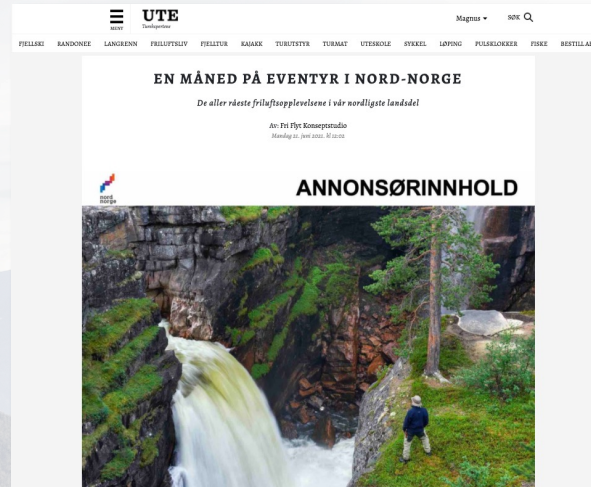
MENY

UTE
Turabonnem

Magnus ▾

SØK

FJELLSKI RANDONEE LANGRENN FRILUFTSLIV FJELLTUR KAJAKK TURUTSTYR TURMAT UTESKOLE SYKKEL LØPING PULSKLOKKER FISKE BESTILL A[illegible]

EN MÅNED PÅ EVENTYR I NORD-NORGE

De aller råeste friluftsopplevelsene i vår nordligste landsdel

Av: Fri Flyt Konseptstudio
Mandag 21. juni 2021, kl 12:00

nord norge

ANNONSØRINNHOLD